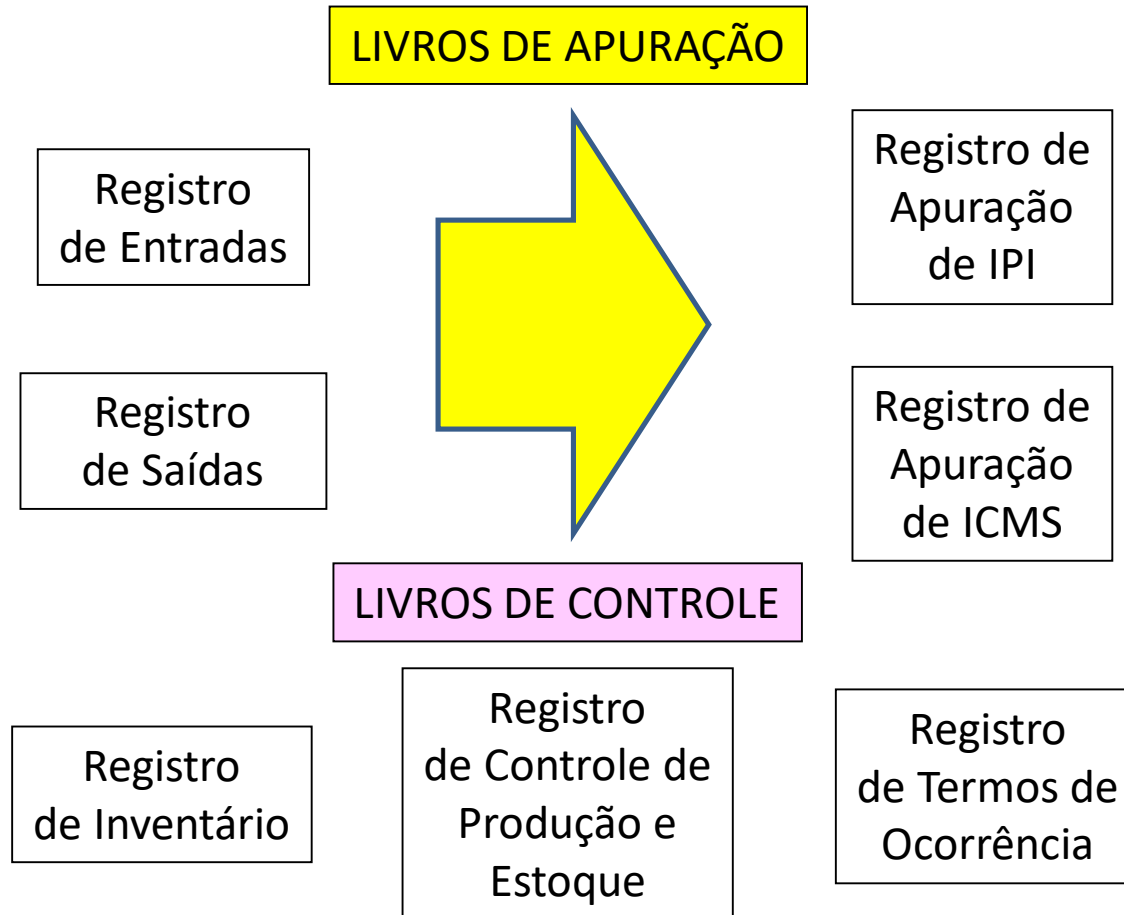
LIVROS DE APURAÇÃO

Registro de Entradas

Registro de Saídas

Registro de Apuração de IPI

Registro de Apuração de ICMS

LIVROS DE CONTROLE

Registro de Inventário

Registro de Controle de Produção e Estoque

Registro de Termos de Ocorrência